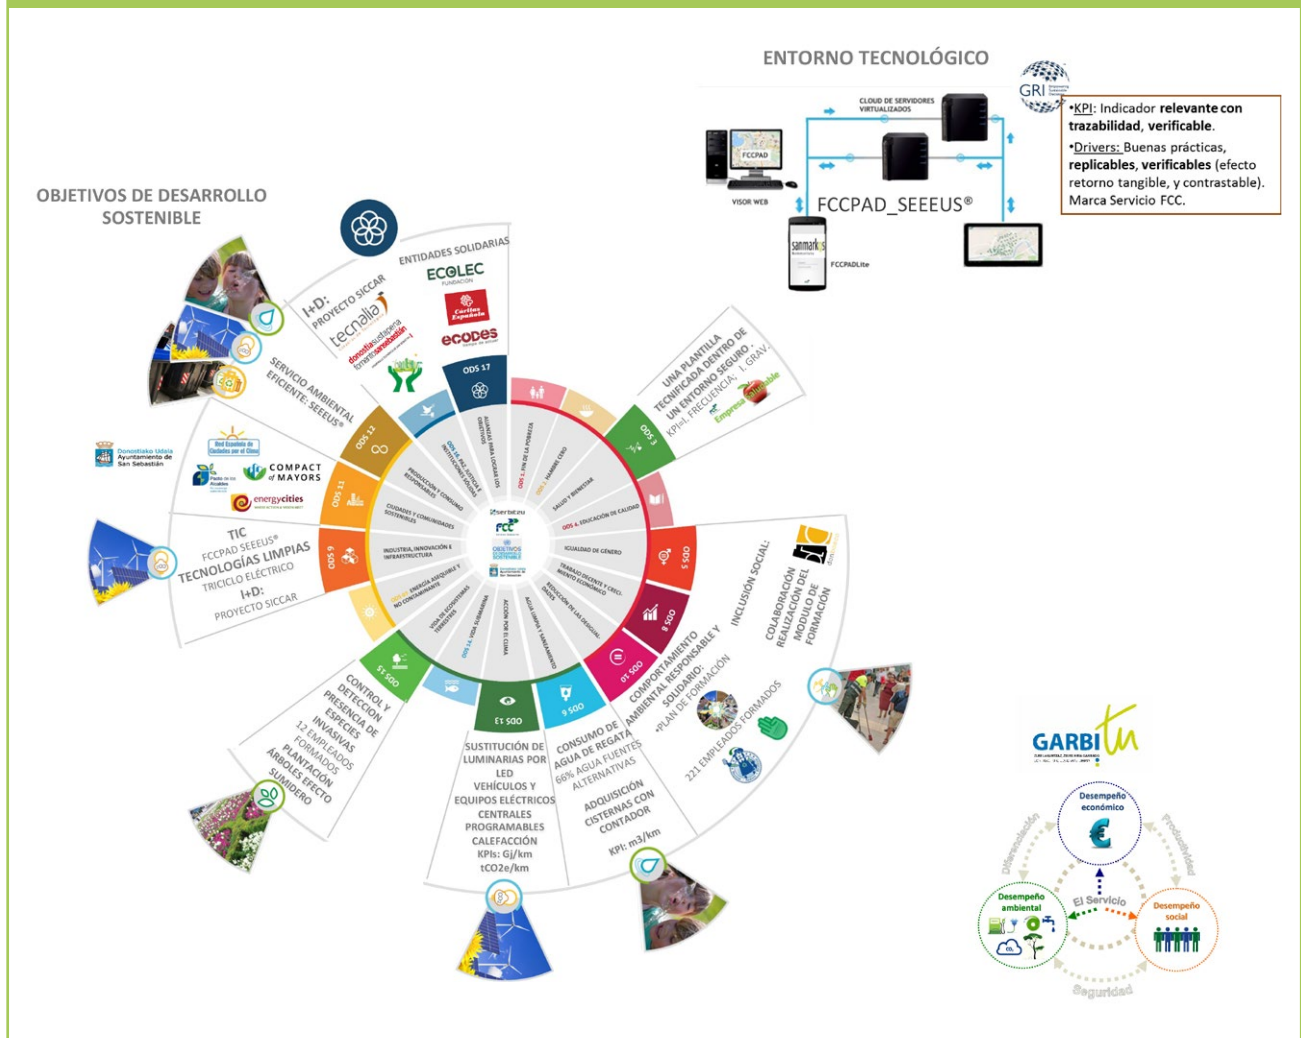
ENTORNO TECNOLÓGICO

GRI

CLOUD DE SERVIDORES VIRTUALIZADOS

FCCPAD

VISOR WEB

FCCPAD_SEEEUS®

FCCPADLite

•KPI: Indicador relevante con trazabilidad, verificable.
•Drivers: Buenas prácticas, replicables, verificables (efecto retorno tangible, y contrastable). Marca Servicio FCC.

OBJETIVOS DE DESARROLLO SOSTENIBLE

I+D: PROYECTO SICCAR
tecnalia

ENTIDADES SOLIDARIAS
ECOLEC
Cáritas Española
ecodes

ODS 17

UNA PLANTILLA TECNIFICADA DENTRO DE UN ENTORNO SEGURO. KPI=I. FRECUENCIA, I. GRAV.

ODS 3

SERVICIO AMBIENTAL EFICIENTE: SEEEUS®

ODS 12

ODS 11

Donostiako Udala Ayuntamiento de San Sebastián

COMPACT of MAYORS

energycities

TIC
FCCPAD SEEEUS®
TECNOLOGÍAS LIMPIAS
TRICICLO ELÉCTRICO
I+D:
PROYECTO SICCAR

ODS 9

ODS 5

ODS 8

ODS 10

INCLUSIÓN SOCIAL:
COLABORACIÓN REALIZACIÓN DEL MÓDULO DE FORMACIÓN

COMPORTAMIENTO AMBIENTAL RESPONSABLE Y SOLIDARIO:
•PLAN DE FORMACIÓN
221 EMPLEADOS FORMADOS

ODS 15

CONTROL Y DETECCIÓN PRESENCIA DE ESPECIES INVASIVAS
12 EMPLEADOS FORMADOS
PLANTACIÓN ÁRBOLES EFECTO SUMIDERO

ODS 13

SUSTITUCIÓN DE LUMINARIAS POR LED
VEHÍCULOS Y EQUIPOS ELÉCTRICOS
CENTRALES PROGRAMABLES
CALEFACCIÓN
KPIs: Gj/km
tCO2e/km

ODS 6

CONSUMO DE AGUA DE REGATA
66% AGUA FUENTES ALTERNATIVAS
ADQUISICIÓN CISTERNAS CON CONTADOR
KPI: m3/km

GARBItu

Desempeño económico
Desempeño ambiental
Desempeño social
El Servicio
Diferenciación
Productividad
Seguridad